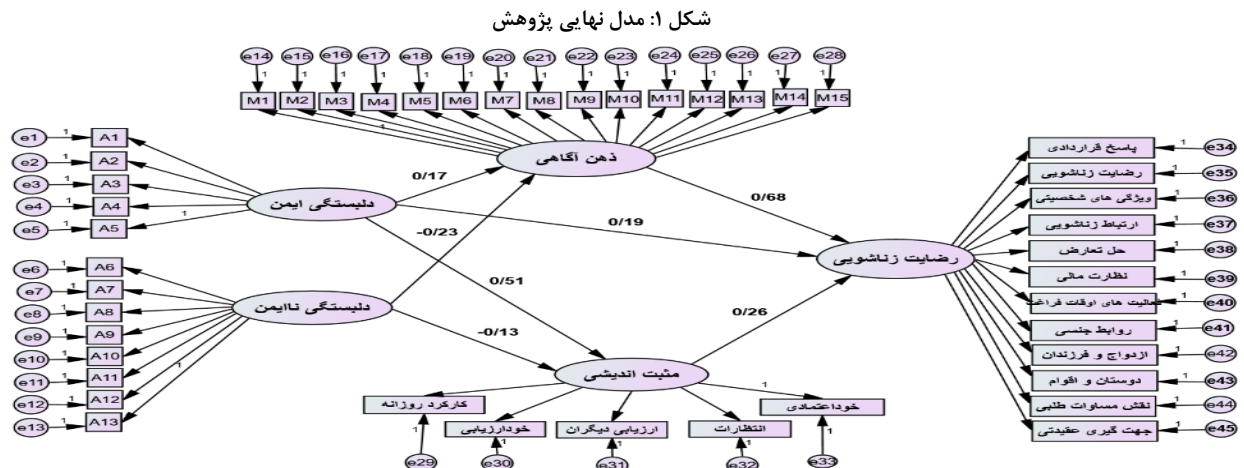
شکل ۱: مدل نهایی پژوهش

e14 e15 e16 e17 e18 e19 e20 e21 e22 e23 e24 e25 e26 e27 e28

1 1 1 1 1 1 1 1 1 1 1 1 1 1 1

M1 M2 M3 M4 M5 M6 M7 M8 M9 M10 M11 M12 M13 M14 M15

1

ذهن آگاهی

e1 1 A1
e2 1 A2
e3 1 A3
e4 1 A4
e5 1 A5

1

دلبستگی ایمن

0/17

-0/23

0/19

0/68

0/51

e6 1 A6
e7 1 A7
e8 1 A8
e9 1 A9
e10 1 A10
e11 1 A11
e12 1 A12
e13 1 A13

1

دلبستگی ناایمن

-0/13

0/26

رضایت زناشویی

پاسخ قراردادی 1 e34
رضایت زناشویی 1 e35
ویژگی های شخصیتی 1 e36
ارتباط زناشویی 1 e37
حل تعارض 1 e38
نظارت مالی 1 e39
فعالیت های اوقات فراغت 1 e40
روابط جنسی 1 e41
ازدواج و فرزندان 1 e42
دوستان و اقوام 1 e43
نقش مساوات طلبی 1 e44
جهت گیری عقیدتی 1 e45

مثبت اندیشی

1

کارکرد روزانه
خودارزیابی
ارزیابی دیگران
انتظارات
خوداعتمادی

1 1 1 1 1

e29 e30 e31 e32 e33